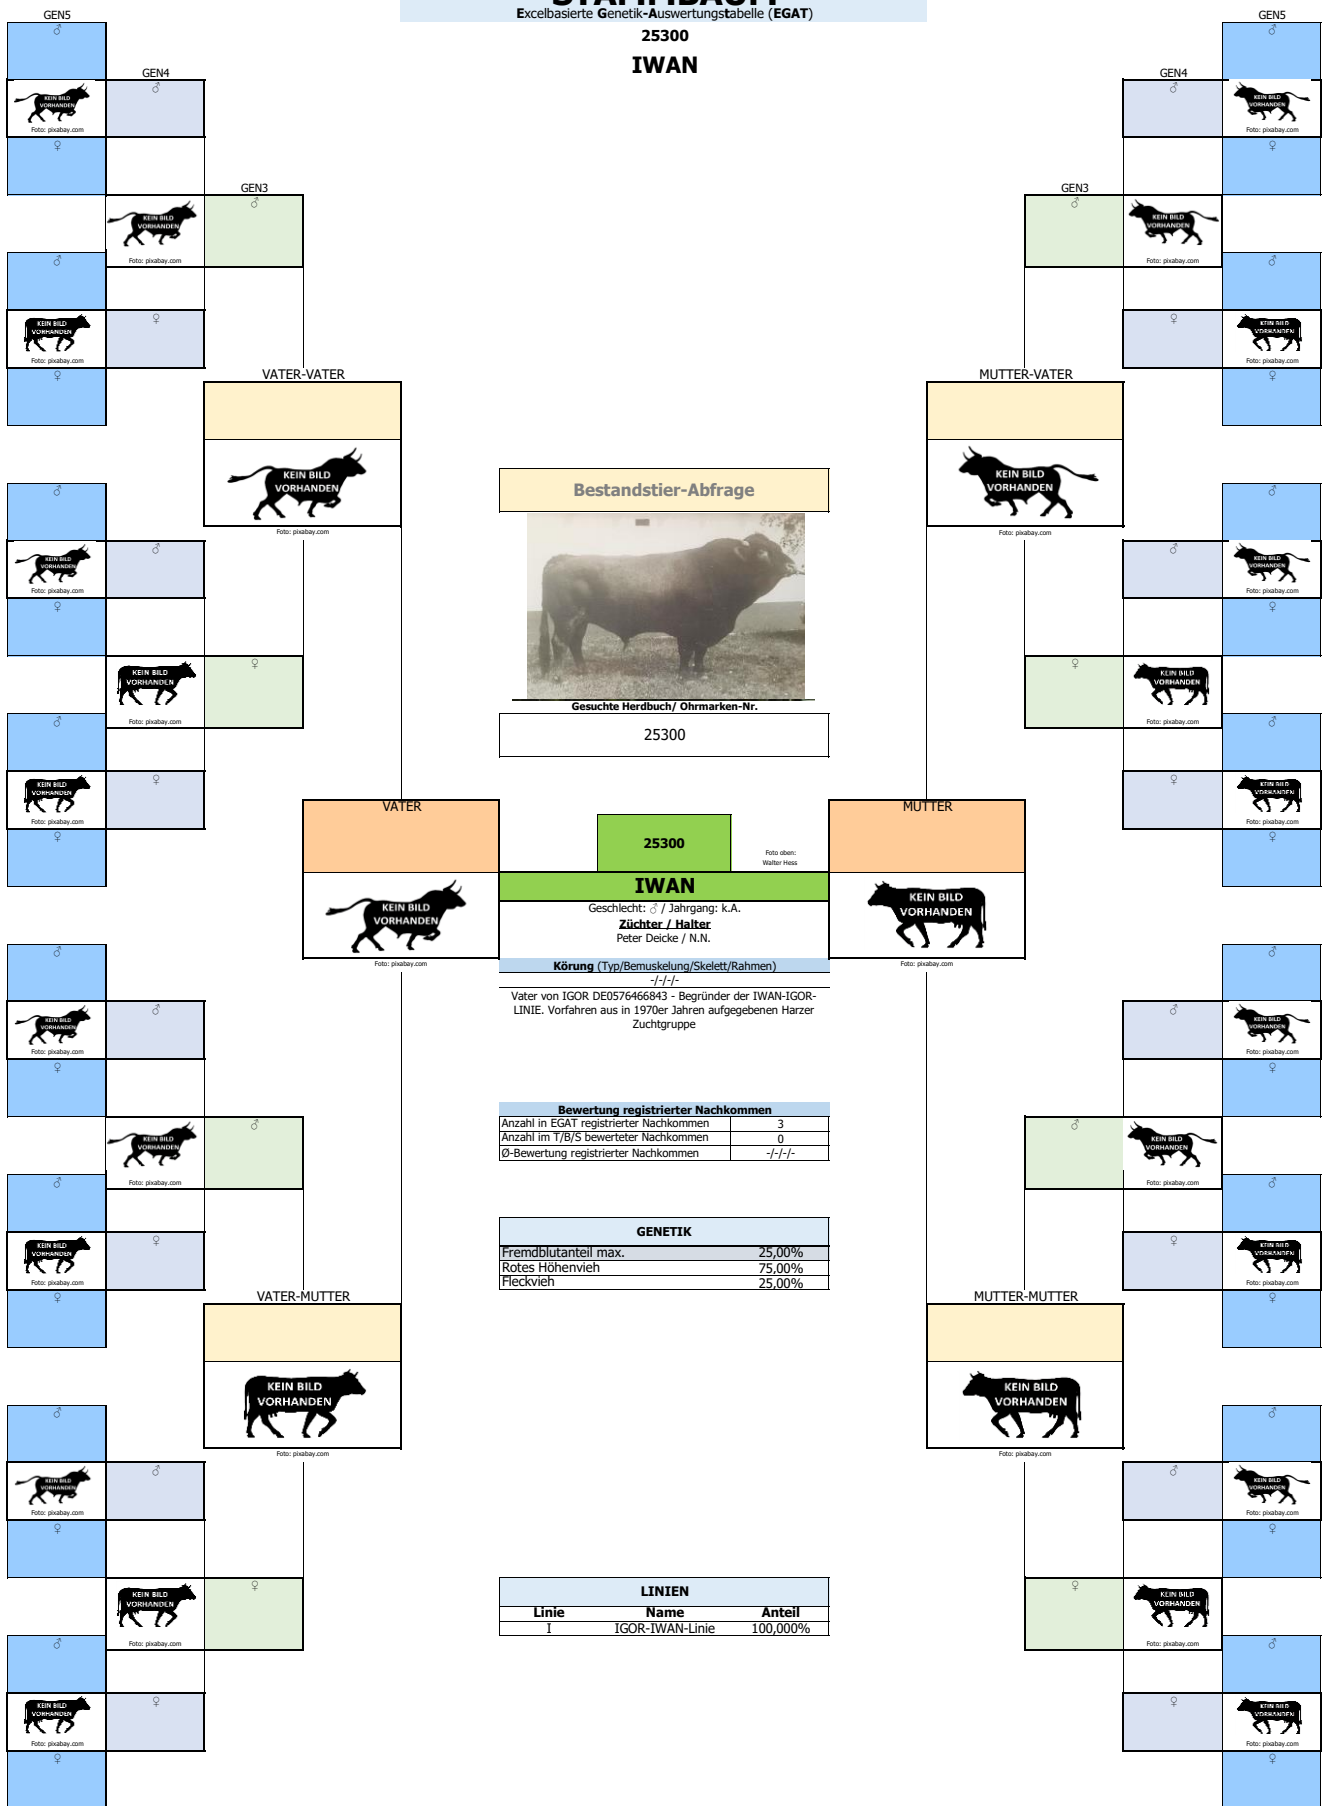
GEN5
STAMMBAUM
Excelbasierte Genetik-Auswertungstabelle (EGAT)
25300
IWAN
GEN5

♂
GEN4
♂
KEIN BILD VORHANDEN
Foto: pixabay.com
♀
GEN3
♂
KEIN BILD VORHANDEN
Foto: pixabay.com
♂
♀
KEIN BILD VORHANDEN
Foto: pixabay.com
♀

VATER-VATER
KEIN BILD VORHANDEN
Foto: pixabay.com

MUTTER-VATER
KEIN BILD VORHANDEN
Foto: pixabay.com

Bestandstier-Abfrage
Gesuchte Herdbuch/ Ohrmarken-Nr.
25300

VATER
KEIN BILD VORHANDEN
Foto: pixabay.com

25300
Foto oben: Walter Hess
IWAN
Geschlecht: ♂ / Jahrgang: k.A.
Züchter / Halter
Peter Deicke / N.N.
Körung (Typ/Bemuskelung/Skelett/Rahmen)
-/-/-/-
Vater von IGOR DE0576466843 - Begründer der IWAN-IGOR-LINIE. Vorfahren aus in 1970er Jahren aufgegebenen Harzer Zuchtgruppe

MUTTER
KEIN BILD VORHANDEN
Foto: pixabay.com

Bewertung registrierter Nachkommen
| Anzahl in EGAT registrierter Nachkommen | 3 |
|---|---|
| Anzahl im T/B/S bewerteter Nachkommen | 0 |
| Ø-Bewertung registrierter Nachkommen | -/-/-/- |

GENETIK
| Fremdblutanteil max. | 25,00% |
|---|---|
| Rotes Höhenvieh | 75,00% |
| Fleckvieh | 25,00% |

VATER-MUTTER
KEIN BILD VORHANDEN
Foto: pixabay.com

MUTTER-MUTTER
KEIN BILD VORHANDEN
Foto: pixabay.com

LINIEN
| Linie | Name | Anteil |
|---|---|---|
| I | IGOR-IWAN-Linie | 100,000% |